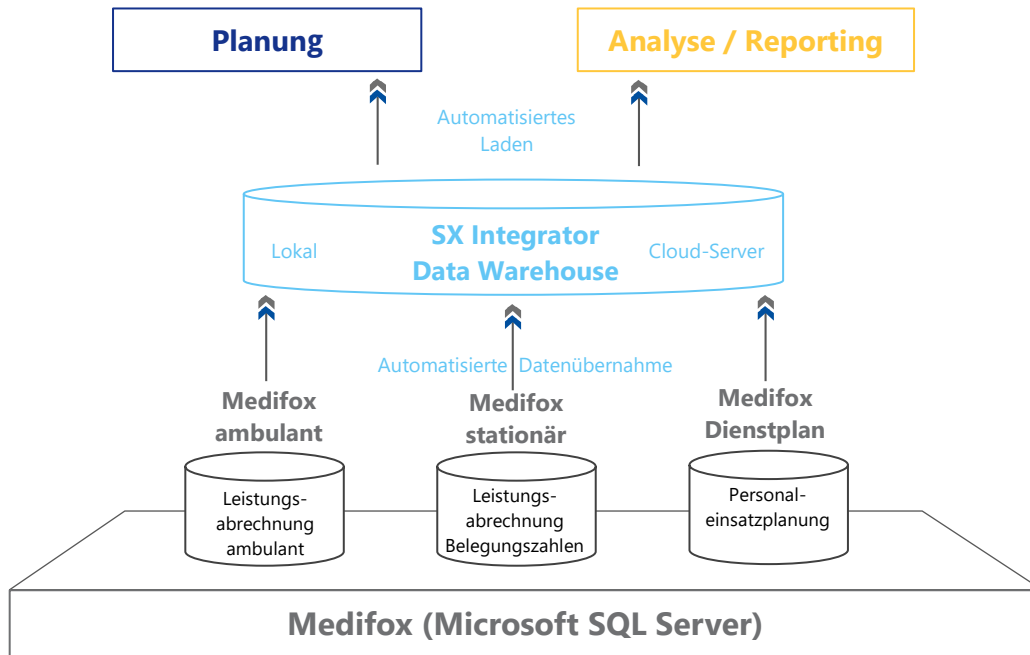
Planung

Analyse / Reporting

Automatisiertes Laden

SX Integrator Data Warehouse

Lokal

Cloud-Server

Automatisierte Datenübernahme

Medifox ambulant

Medifox stationär

Medifox Dienstplan

Leistungs-abrechnung ambulant

Leistungs-abrechnung Belegungszahlen

Personal-einsatzplanung

Medifox (Microsoft SQL Server)